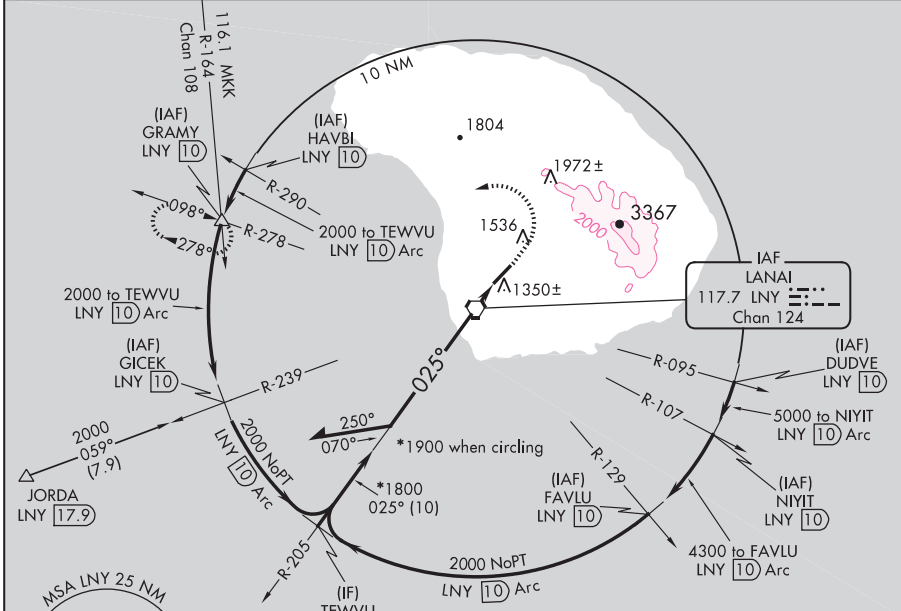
116.1 MKK
R-164
Chan 108

10 NM

(IAF)
GRAMY
LNY 10

(IAF)
HAVBI
LNY 10

1804

1972±

3367

2000

R-290

098°

278°

R-278

2000 to TEWVU
LNY 10 Arc

1536

1350±

IAF
LANAI
117.7 LNY
Chan 124

2000 to TEWVU
LNY 10 Arc

(IAF)
GICEK
LNY 10

R-239

025°

(IAF)
DUDVE
LNY 10

R-095

R-107

5000 to NIYIT
LNY 10 Arc

250°
070°

*1900 when circling

2000
059°
(7.9)

2000 NoPT
LNY 10 Arc

*1800
025° (10)

R-129

(IAF)
FAVLU
LNY 10

(IAF)
NIYIT
LNY 10

JORDA
LNY 17.9

R-205

4300 to FAVLU
LNY 10 Arc

2000 NoPT
LNY 10 Arc

MSA LNY 25 NM

(IF)
TEWVU